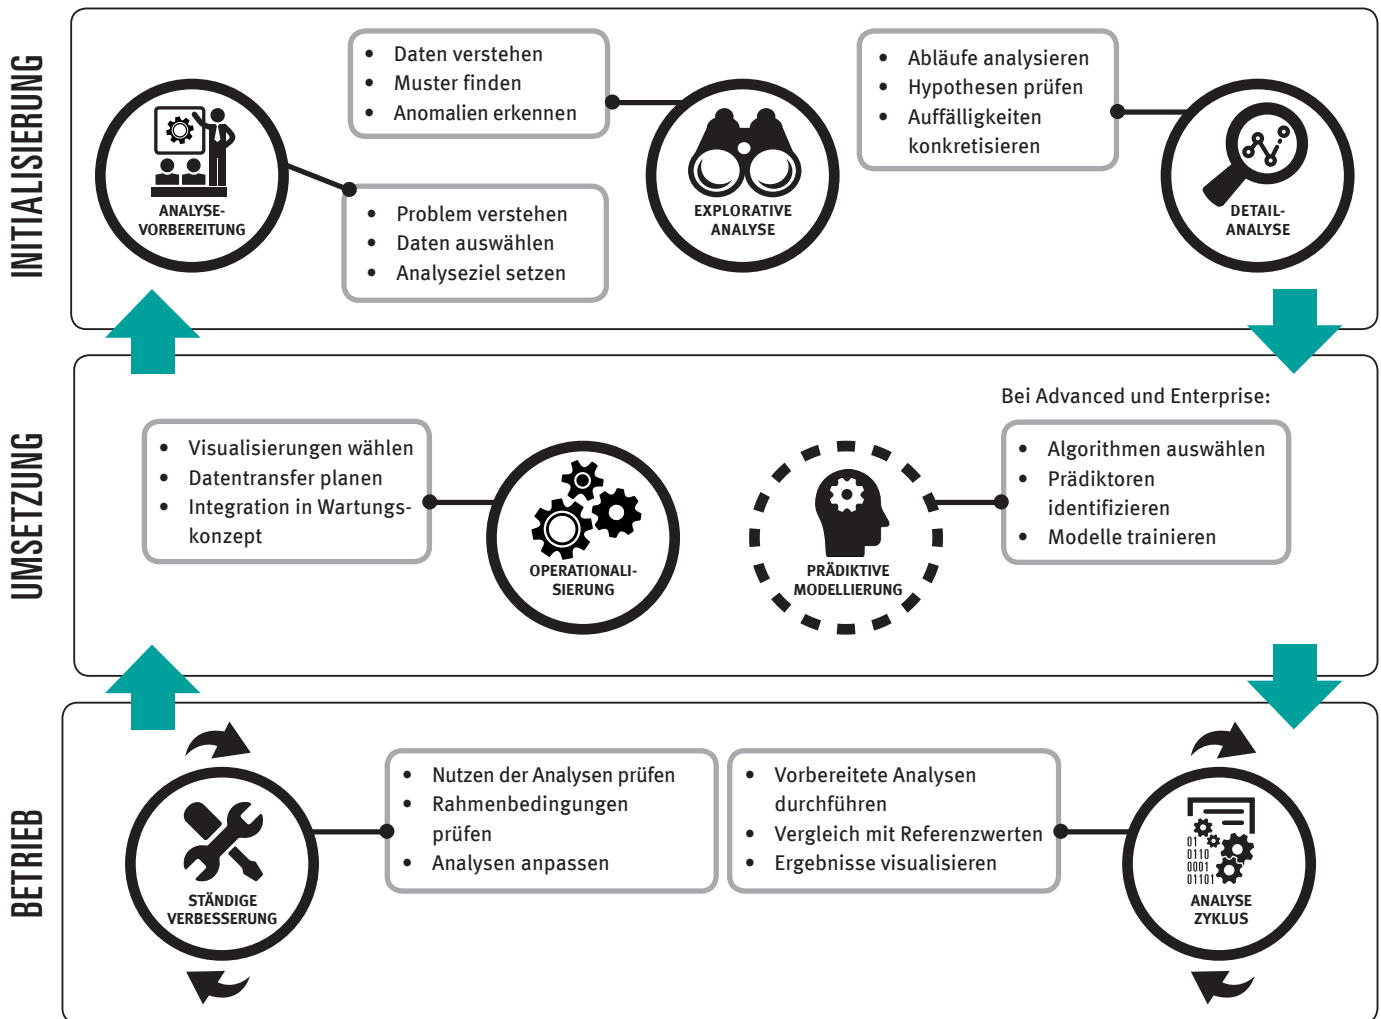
INITIALISIERUNG

ANALYSE-VORBEREITUNG

- Problem verstehen
- Daten auswählen
- Analyseziel setzen

- Daten verstehen
- Muster finden
- Anomalien erkennen

EXPLORATIVE ANALYSE

- Abläufe analysieren
- Hypothesen prüfen
- Auffälligkeiten konkretisieren

DETAIL-ANALYSE

UMSETZUNG

- Visualisierungen wählen
- Datentransfer planen
- Integration in Wartungskonzept

OPERATIONALI-SIERUNG

PRÄDIKTIVE MODELLIERUNG

Bei Advanced und Enterprise:

- Algorithmen auswählen
- Prädiktoren identifizieren
- Modelle trainieren

BETRIEB

STÄNDIGE VERBESSERUNG

- Nutzen der Analysen prüfen
- Rahmenbedingungen prüfen
- Analysen anpassen

- Vorbereitete Analysen durchführen
- Vergleich mit Referenzwerten
- Ergebnisse visualisieren

01
0110
0001
01101

ANALYSE ZYKLUS